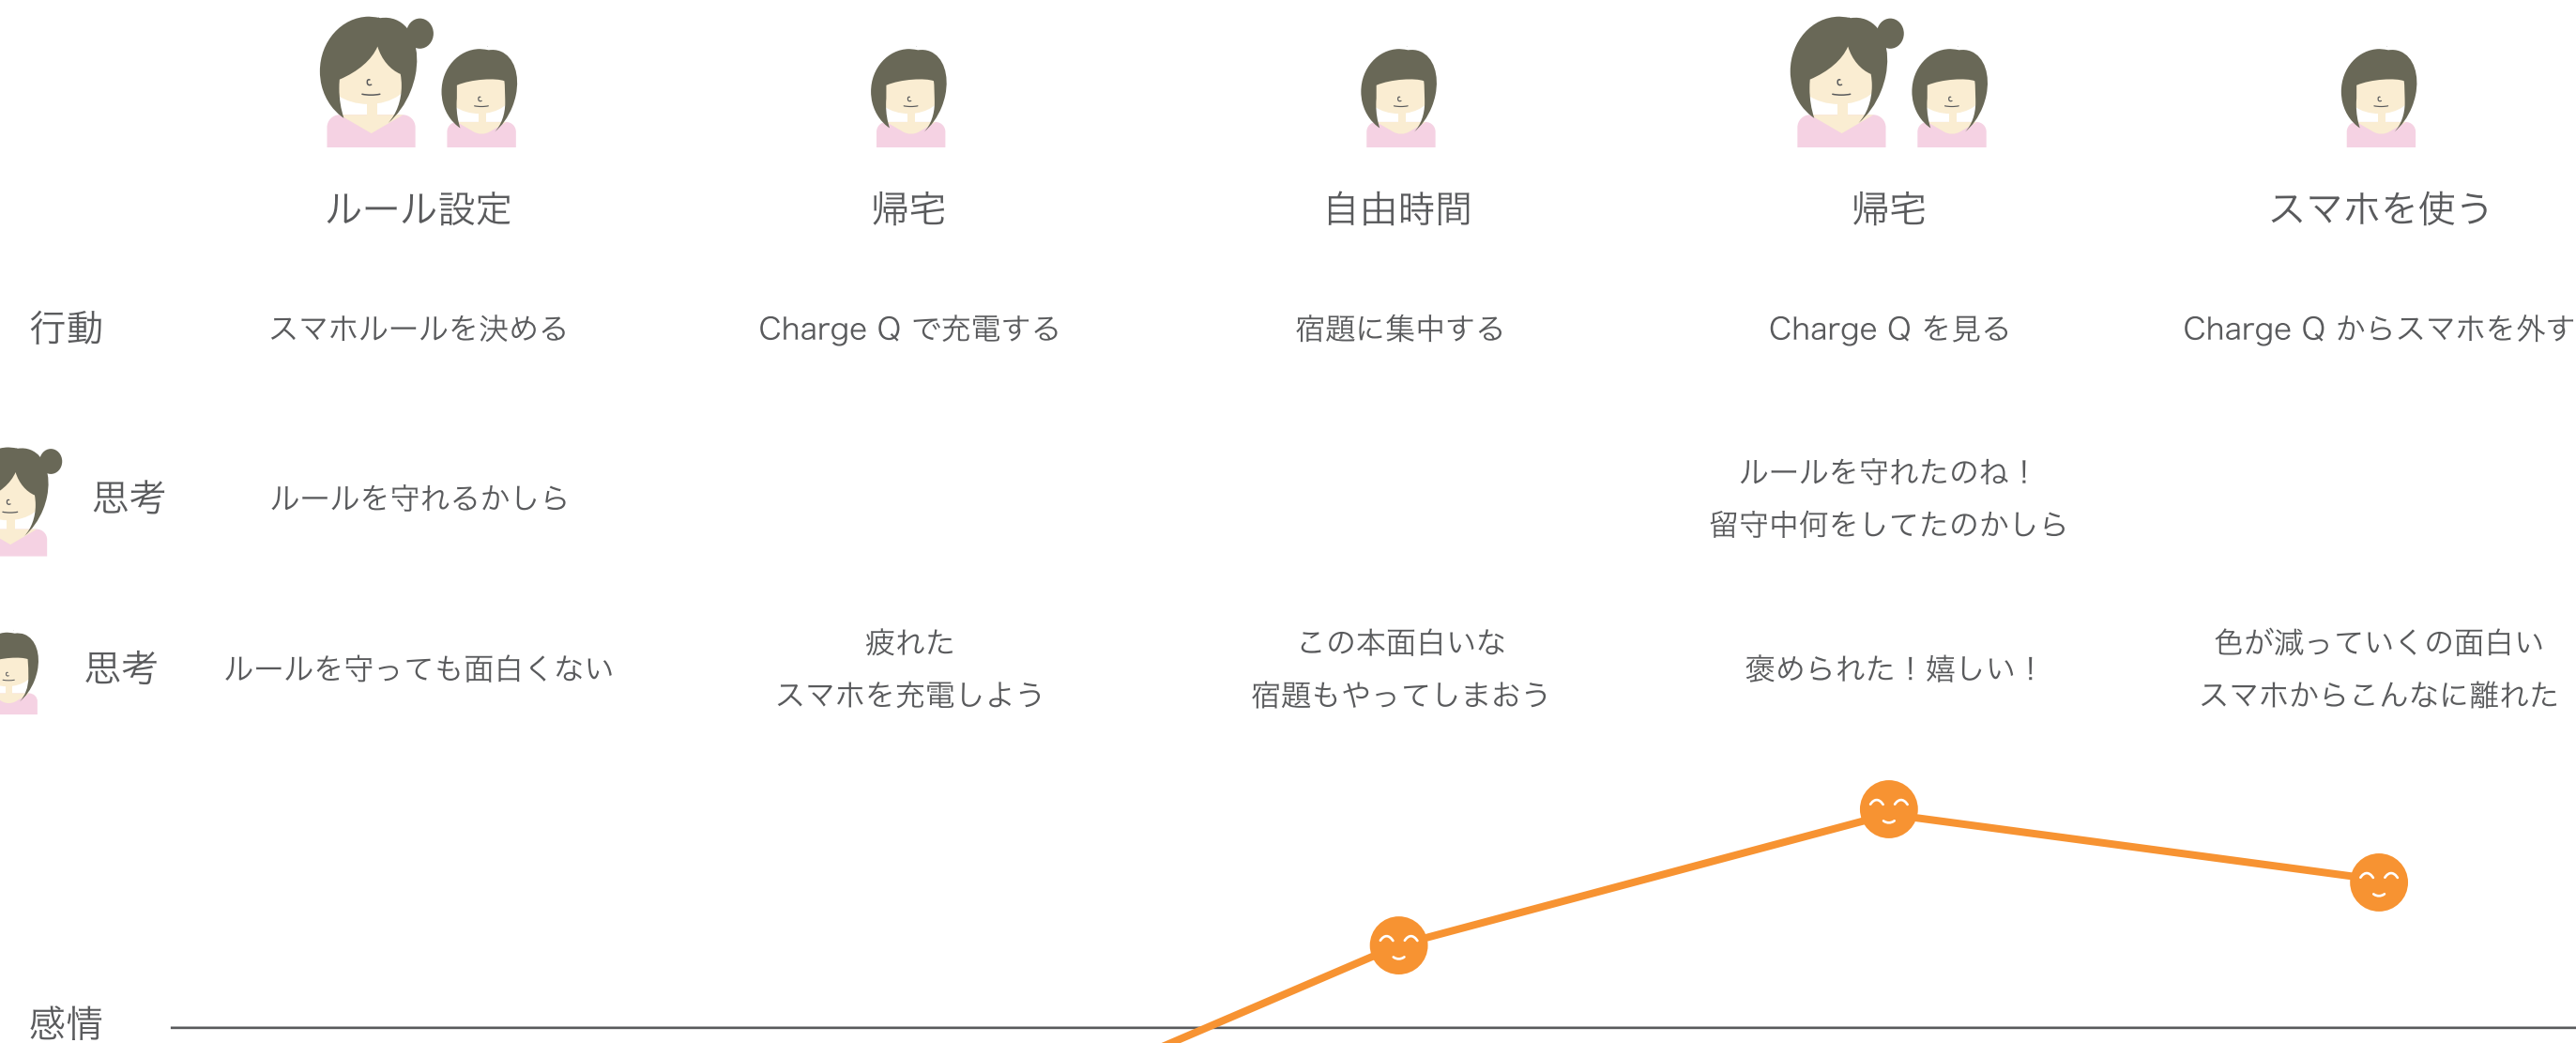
ルール設定

帰宅

自由時間

帰宅

スマホを使う

行動

スマホルールを決める

Charge Q で充電する

宿題に集中する

Charge Q を見る

Charge Q からスマホを外す

思考

ルールを守れるかしら

ルールを守れたのね！
留守中何をしてたのかしら

思考

ルールを守っても面白くない

疲れた
スマホを充電しよう

この本面白いな
宿題もやってしまおう

褒められた！嬉しい！

色が減っていくの面白い
スマホからこんなに離れた

感情